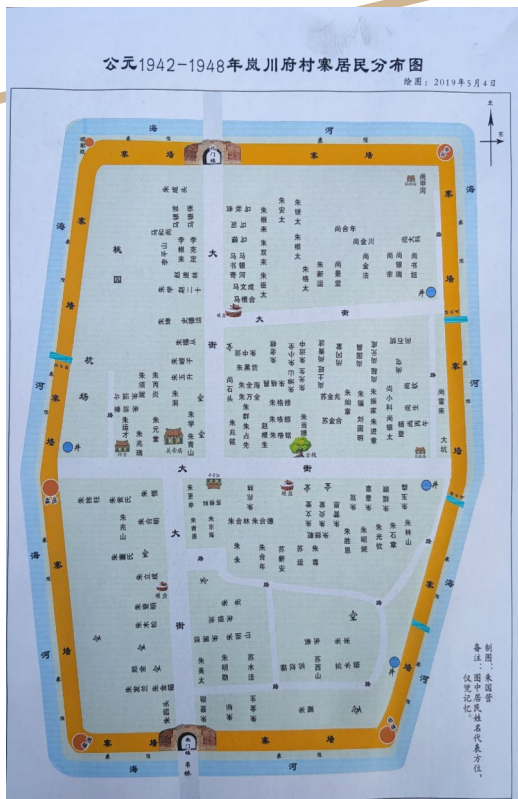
公元1942-1948年岚川府村寨居民分布图

绘图：2019年5月4日

北

海 河

寨 墙

寨 墙

海 河

寨 墙

寨 墙

寨 墙

海 河

海 河

寨 墙

寨 墙

海 河

大 街

大 街

大 街

大 街

桃 园

校 场

井

井

井

井

大坑

朱德太

朱银太

朱新年

尚金年

尚金川

尚新运

尚德堂

马德成

马文成

朱福太

朱宪章

朱金合

朱合林

朱合德

朱明珠

朱金合

尚俊

朱春

苏合义

苏金有

苏西山

苏兆连

刘国明

朱福生

朱双金

朱万金

朱元章

朱家有

朱庆

朱永

朱金

朱太

制图：朱国营
备注：图中居民姓名代表方位，仅凭记忆。